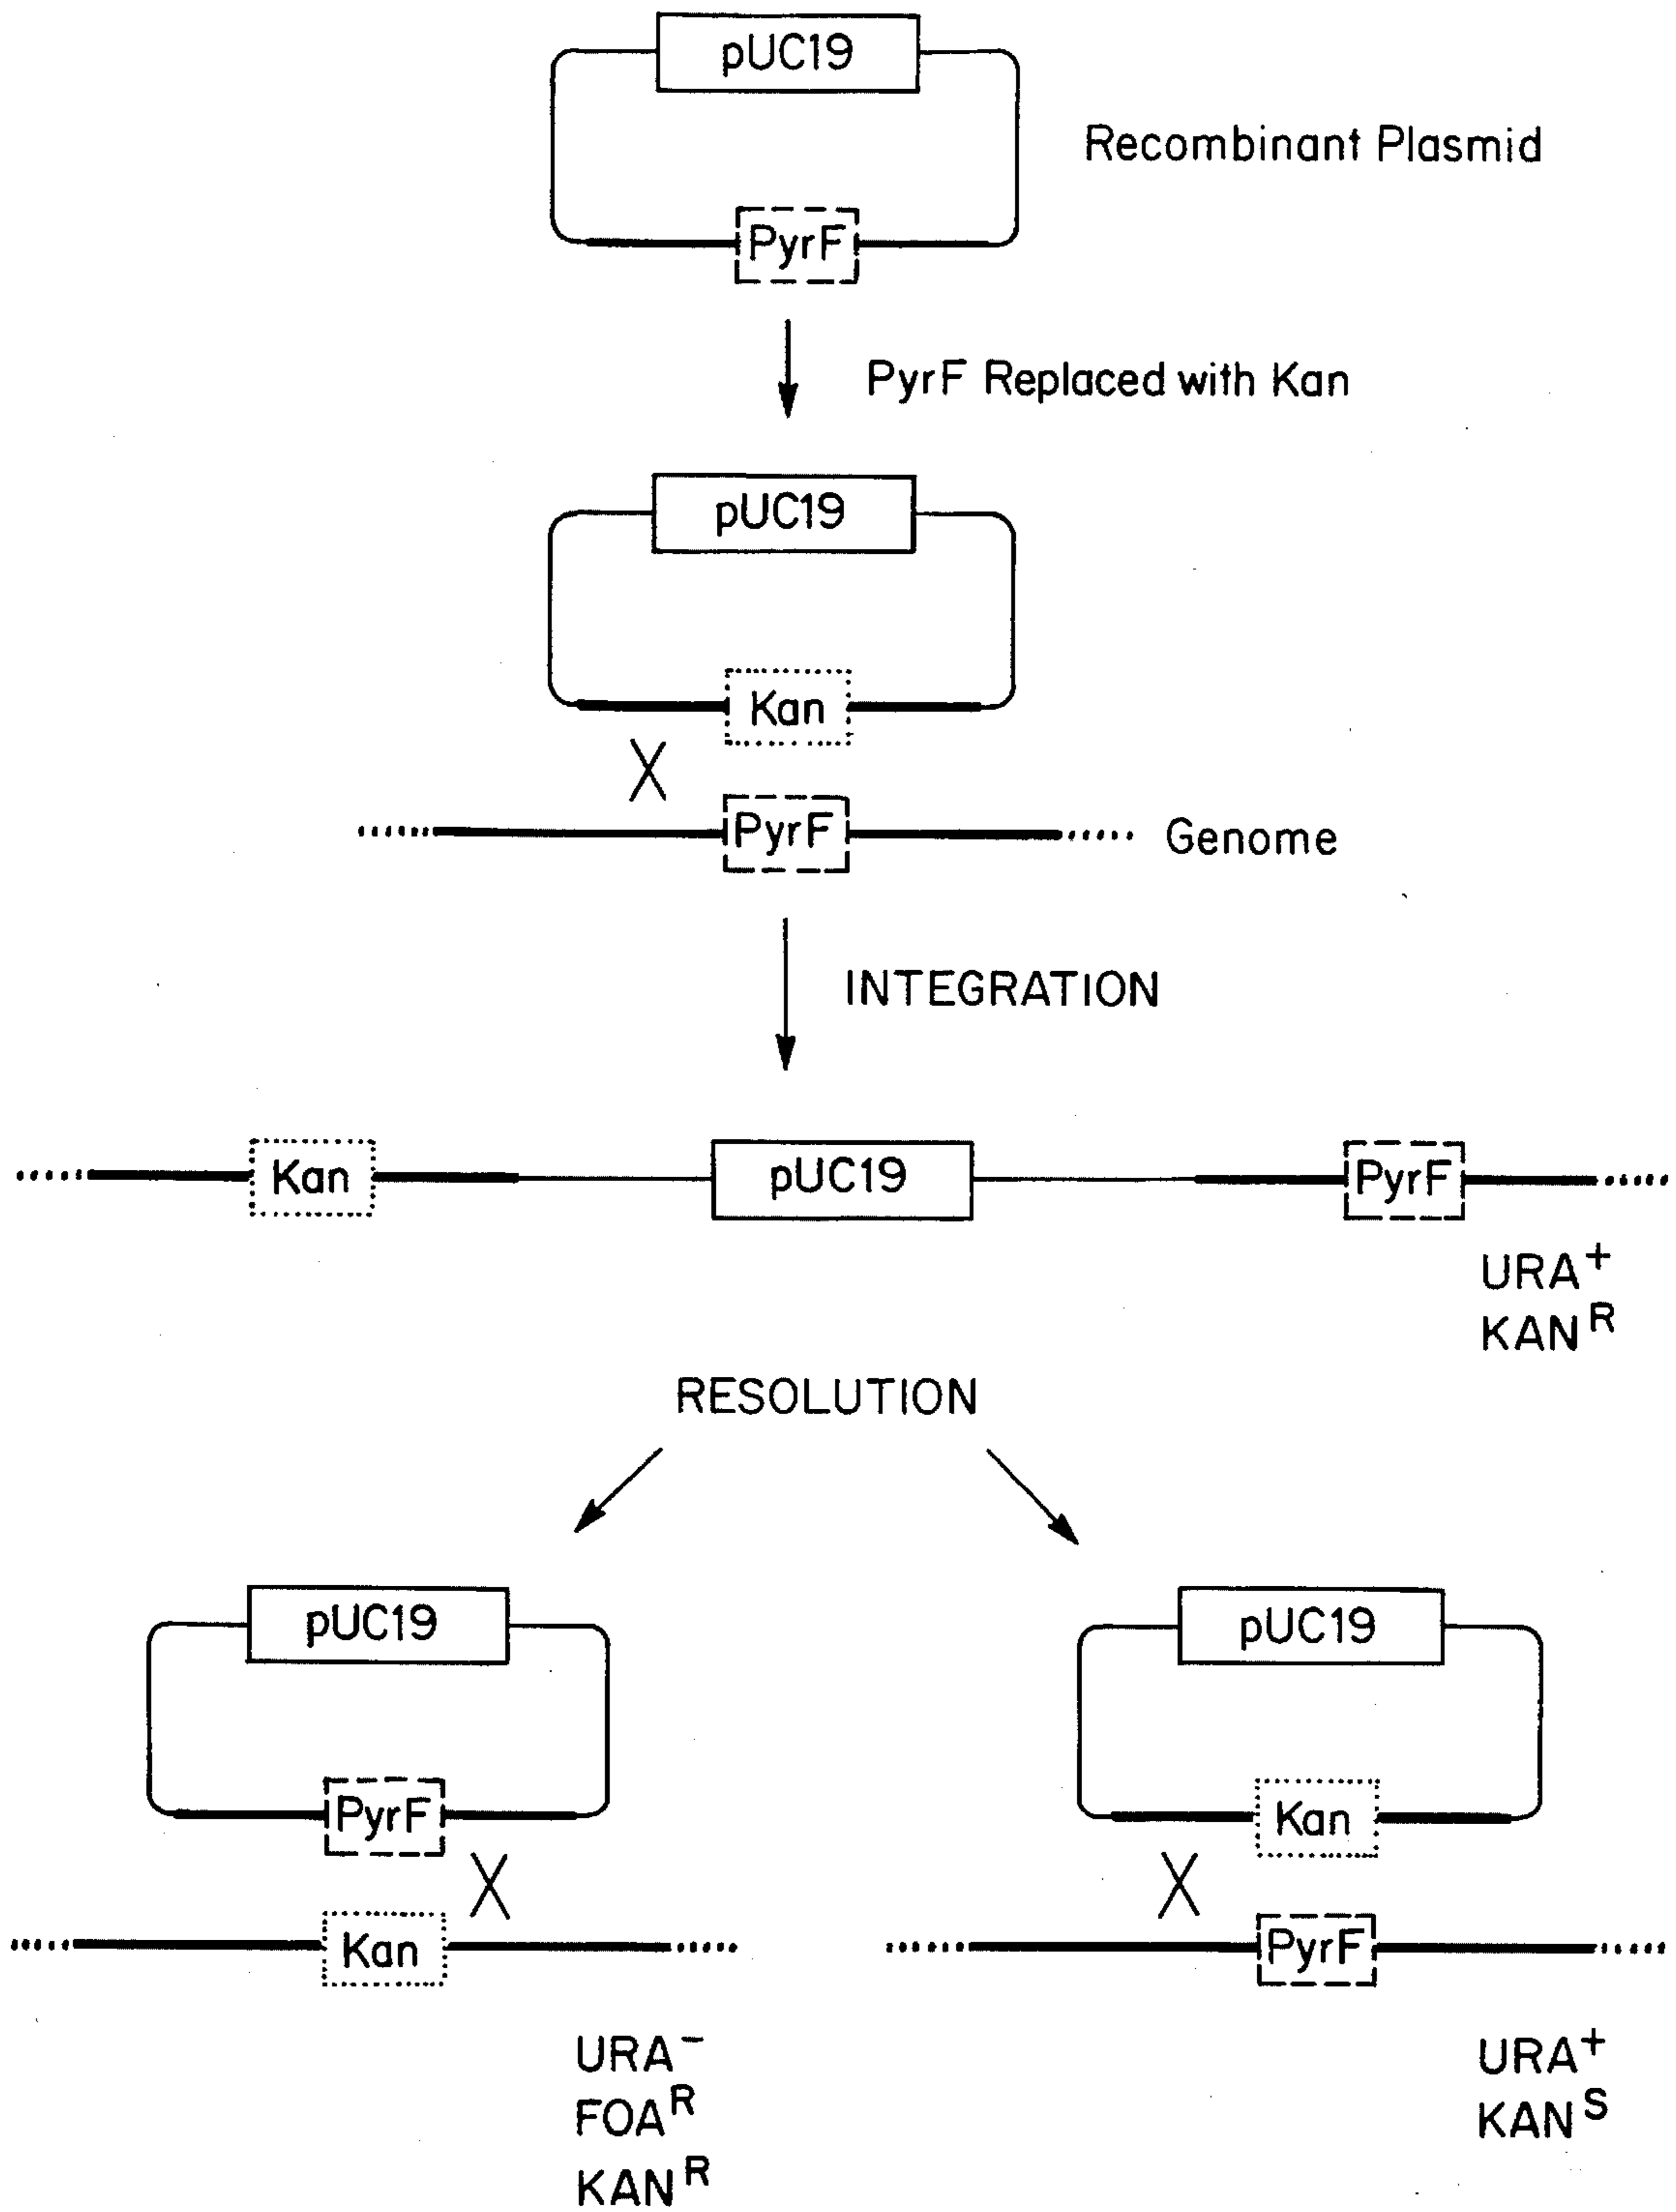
pUC19

Recombinant Plasmid

PyrF

PyrF Replaced with Kan

pUC19

Kan

X

PyrF

Genome

INTEGRATION

Kan

pUC19

PyrF

URA$^{+}$
KAN$^{R}$

RESOLUTION

pUC19

PyrF

X

Kan

URA$^{-}$
FOA$^{R}$
KAN$^{R}$

pUC19

Kan

X

PyrF

URA$^{+}$
KAN$^{S}$